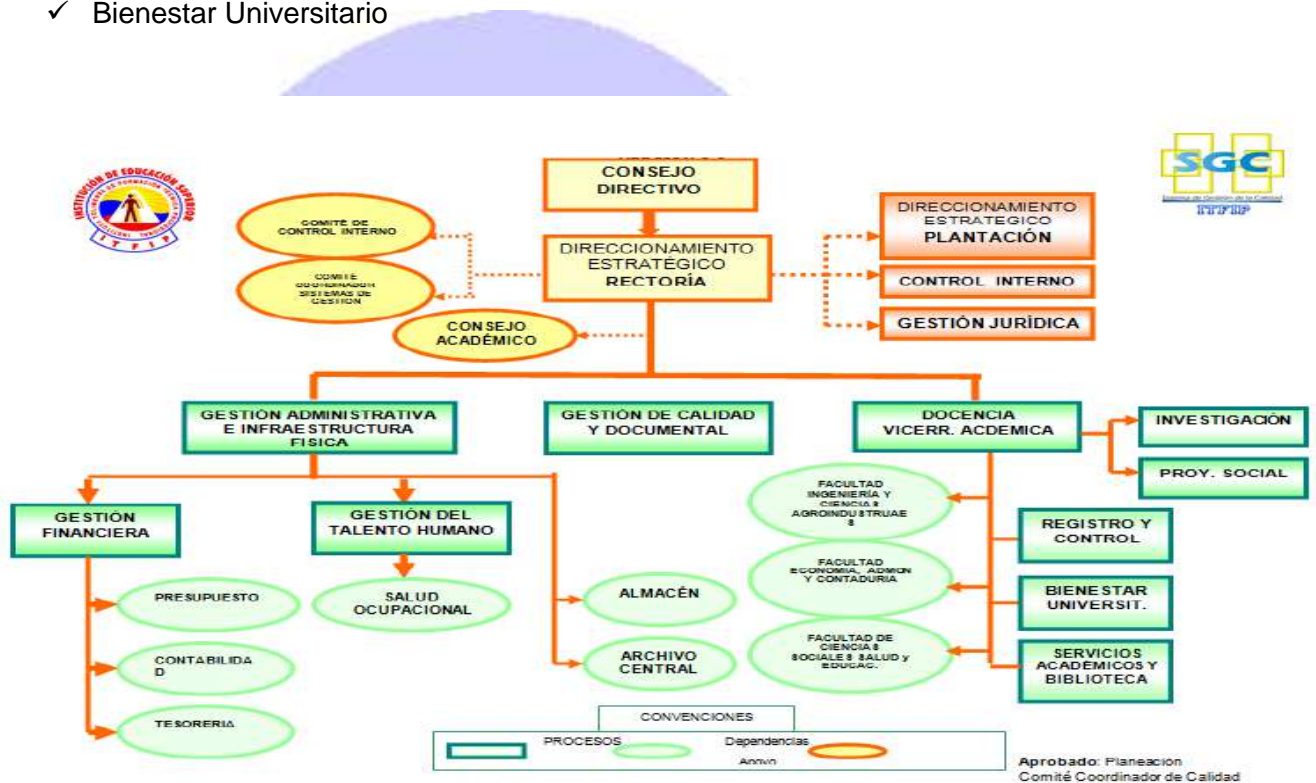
✓ Bienestar Universitario

INSTITUCIÓN DE EDUCACIÓN SUPERIOR
ITFIP

SGC
ITFIP

CONSEJO DIRECTIVO

COMITÉ DE CONTROL INTERNO

COMITÉ COORDINADOR SISTEMAS DE GESTIÓN

DIRECCIONAMIENTO ESTRATÉGICO RECTORÍA

CONSEJO ACADÉMICO

DIRECCIONAMIENTO ESTRATEGICO PLANTACIÓN

CONTROL INTERNO

GESTIÓN JURÍDICA

GESTIÓN ADMINISTRATIVA E INFRAESTRUCTURA FISICA

GESTIÓN DE CALIDAD Y DOCUMENTAL

DOCENCIA VICERR. ACDEMICA

INVESTIGACIÓN

PROY. SOCIAL

GESTIÓN FINANCIERA

GESTIÓN DEL TALENTO HUMANO

SALUD OCUPACIONAL

PRESUPUESTO

CONTABILIDAD

TESORERIA

ALMACÉN

ARCHIVO CENTRAL

FACULTAD INGENIERÍA Y CIENCIAS AGROINDUSTRIALES

FACULTAD ECONOMIA, ADMON Y CONTADURIA

FACULTAD DE CIENCIAS SOCIALES SALUD y EDUCAC.

REGISTRO Y CONTROL

BIENESTAR UNIVERSIT.

SERVICIOS ACADEMICOS Y BIBLIOTECA

CONVENCIONES
PROCESOS
Dependencias
Apoyo

Aprobado: Planeacion
Comité Coordinador de Calidad